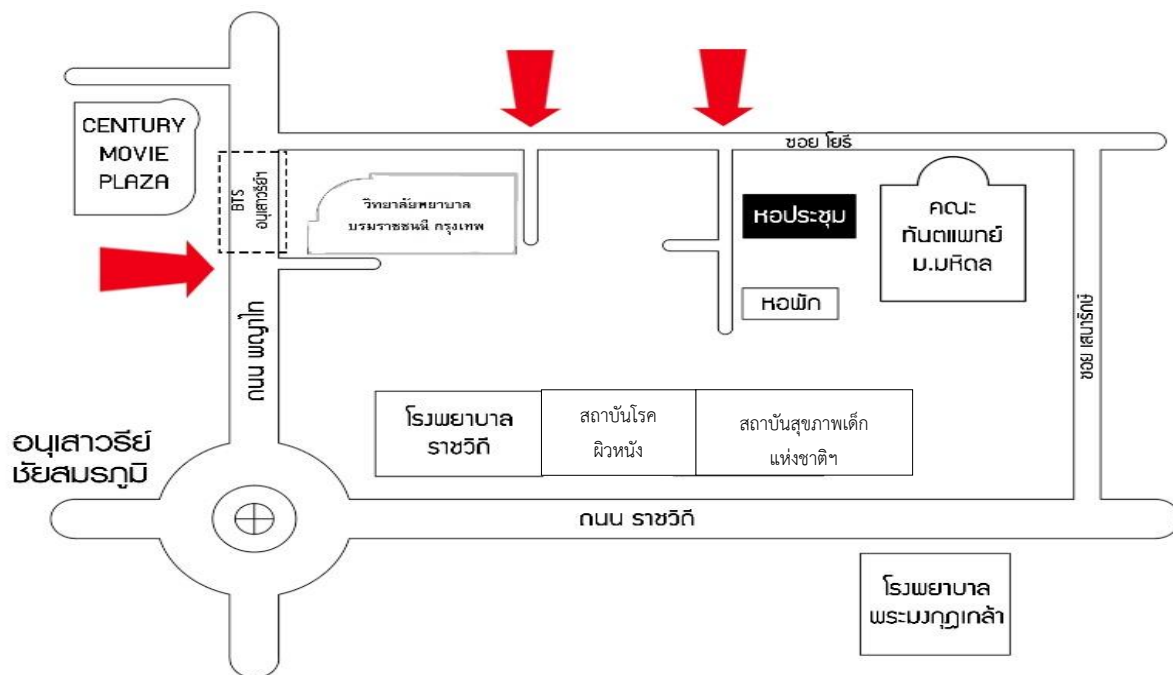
CENTURY MOVIE PLAZA

BTS อนุสาวรีย์ฯ

วิทยาลัยพยาบาล บรมราชชนนี กรุงเทพ

ซอย โยธี

หอประชุม

คณะ ทันตแพทย์ ม.มหิดล

หอพัก

ถนน พญาไท

ซอย เสนารักษ์

อนุเสาวรีย์ ชัยสมรภูมิ

โรงพยาบาล ราชวิถี

สถาบันโรค ผิวหนัง

สถาบันสุขภาพเด็ก แห่งชาติฯ

ถนน ราชวิถี

โรงพยาบาล พระมงกุฎเกล้า